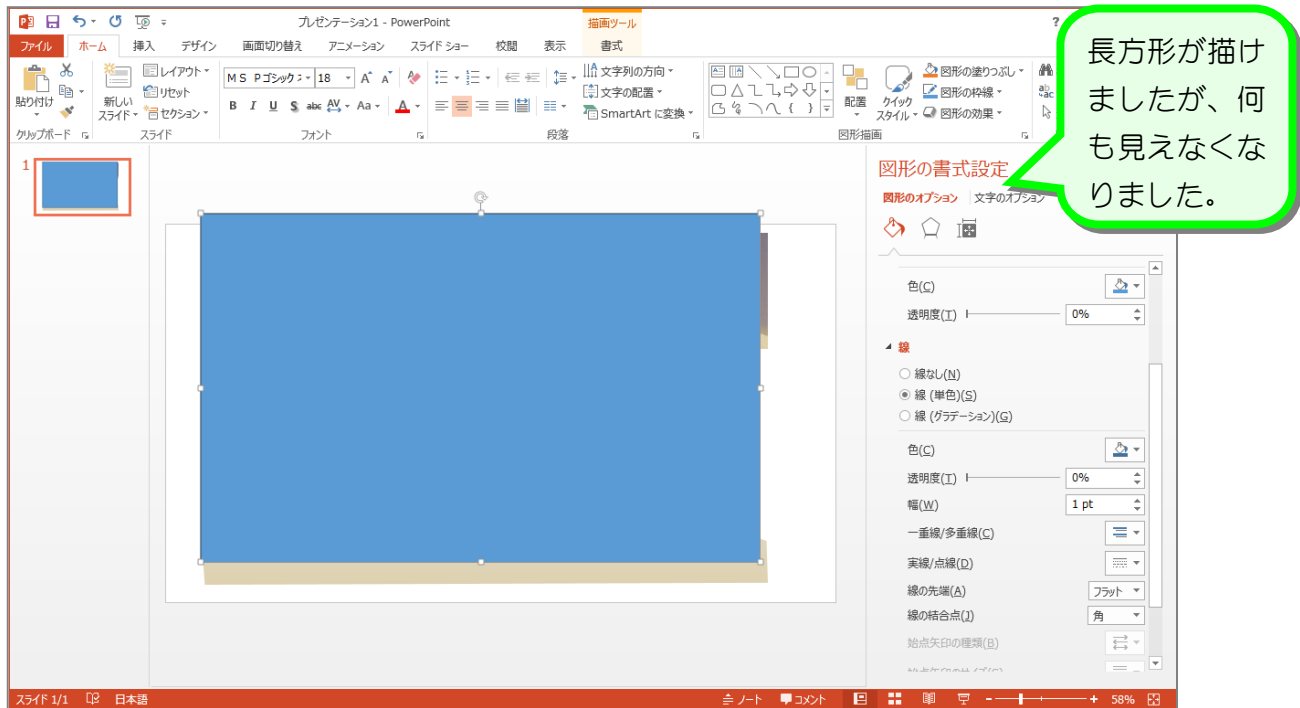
プレゼンテーション1 - PowerPoint

描画ツール

ファイル ホーム 挿入 デザイン 画面切り替え アニメーション スライド ショー 校閲 表示 書式

貼り付け クリップボード 新しいスライド レイアウト リセット セクション スライド

MS Pゴシック 18 B I U S abc AV Aa A フォント

段落 文字列の方向 文字の配置 SmartArt に変換

配置 クイック スタイル 図形の塗りつぶし 図形の枠線 図形の効果 図形描画

長方形が描けましたが、何も見えなくなりました。

1

図形の書式設定

図形のオプション 文字のオプション

色(C)

透明度(T) 0%

線

線なし(N)

線 (単色)(S)

線 (グラデーション)(G)

色(C)

透明度(T) 0%

幅(W) 1 pt

一重線/多重線(C)

実線/点線(D)

線の先端(A) フラット

線の結合点(J) 角

始点矢印の種類(B)

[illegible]

スライド 1/1 日本語 ノート コメント 58%